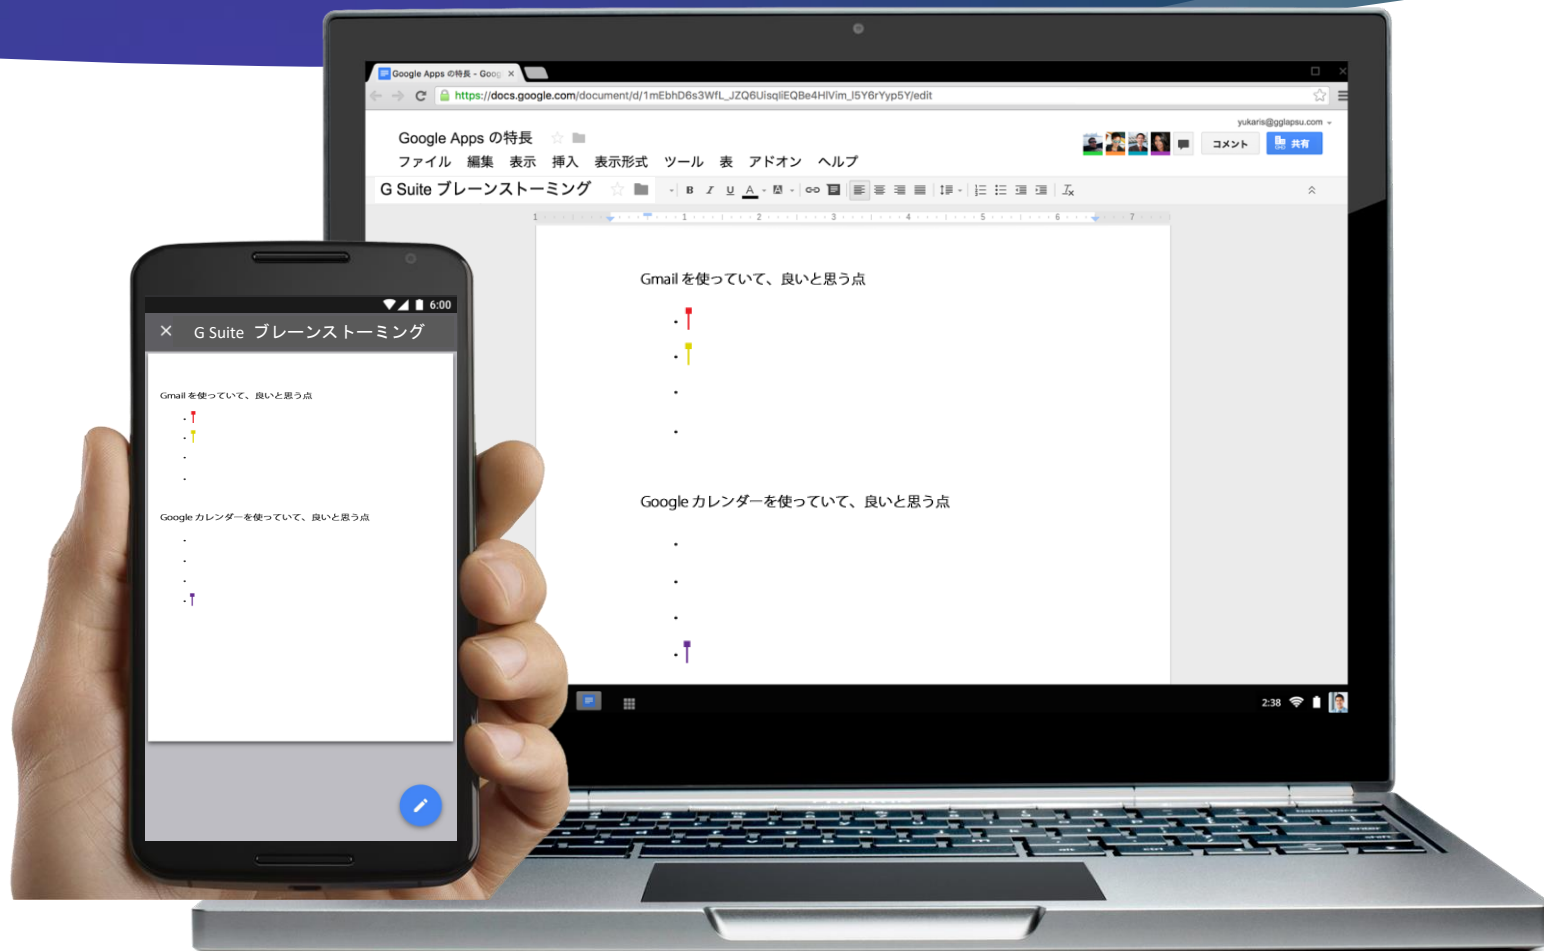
Google Apps の特長 - Goog ×

https://docs.google.com/document/d/1mEbhD6s3WfL_JZQ6UisqliEQBe4HlVim_I5Y6rYyp5Y/edit

yukaris@gglapsu.com

Google Apps の特長

ファイル 編集 表示 挿入 表示形式 ツール 表 アドオン ヘルプ

コメント

共有

G Suite ブレーンストーミング

Gmail を使っていて、良いと思う点

•
•
•
•

Google カレンダーを使っていて、良いと思う点

•
•
•
•

2:38

6:00

G Suite ブレーンストーミング

Gmail を使っていて、良いと思う点

•
•
•
•

Google カレンダーを使っていて、良いと思う点

•
•
•
•